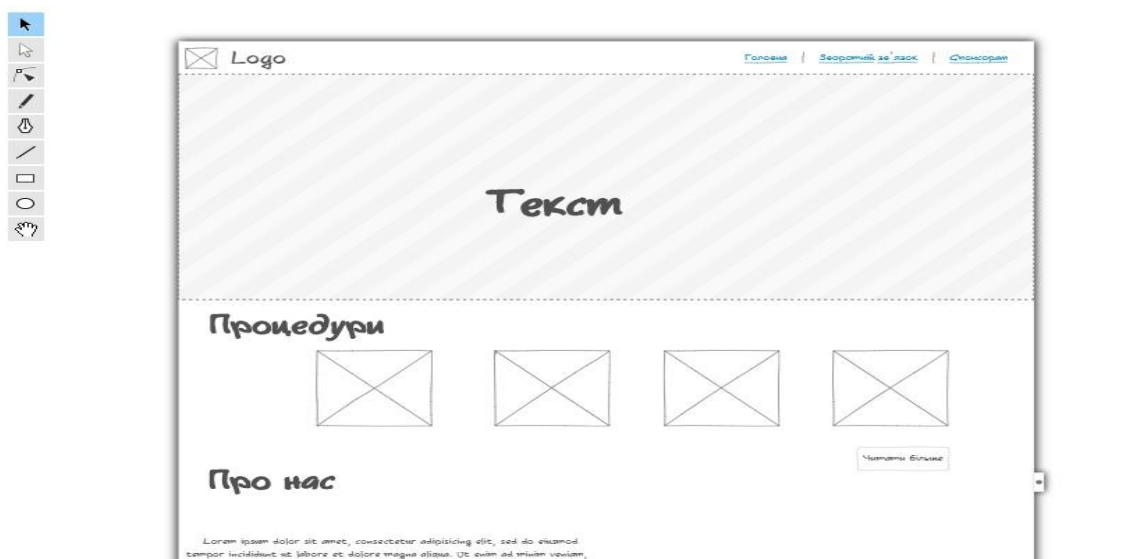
Logo

Головна | Зворотній зв'язок | Спонсорам

Текст

Процедури

Читати більше

Про нас

Lorem ipsum dolor sit amet, consectetur adipisicing elit, sed do eiusmod tempor incididunt ut labore et dolore magna aliqua. Ut enim ad minim veniam,